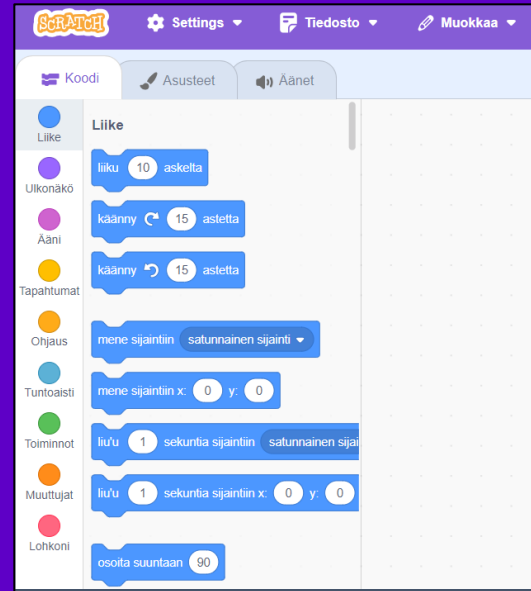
SCRATCH Settings Tiedosto Muokkaa

Koodi Asusteet Äänet

Liike
Ulkonäkö
Ääni
Tapahtumat
Ohjaus
Tuntoaisti
Toiminnot
Muuttujat
Lohkoni

Liike

liiku 10 askelta

käänny 15 astetta

käänny 15 astetta

mene sijaintiin satunnainen sijainti

mene sijaintiin x: 0 y: 0

liu'u 1 sekuntia sijaintiin satunnainen sijai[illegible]

liu'u 1 sekuntia sijaintiin x: 0 y: 0

osoita suuntaan 90